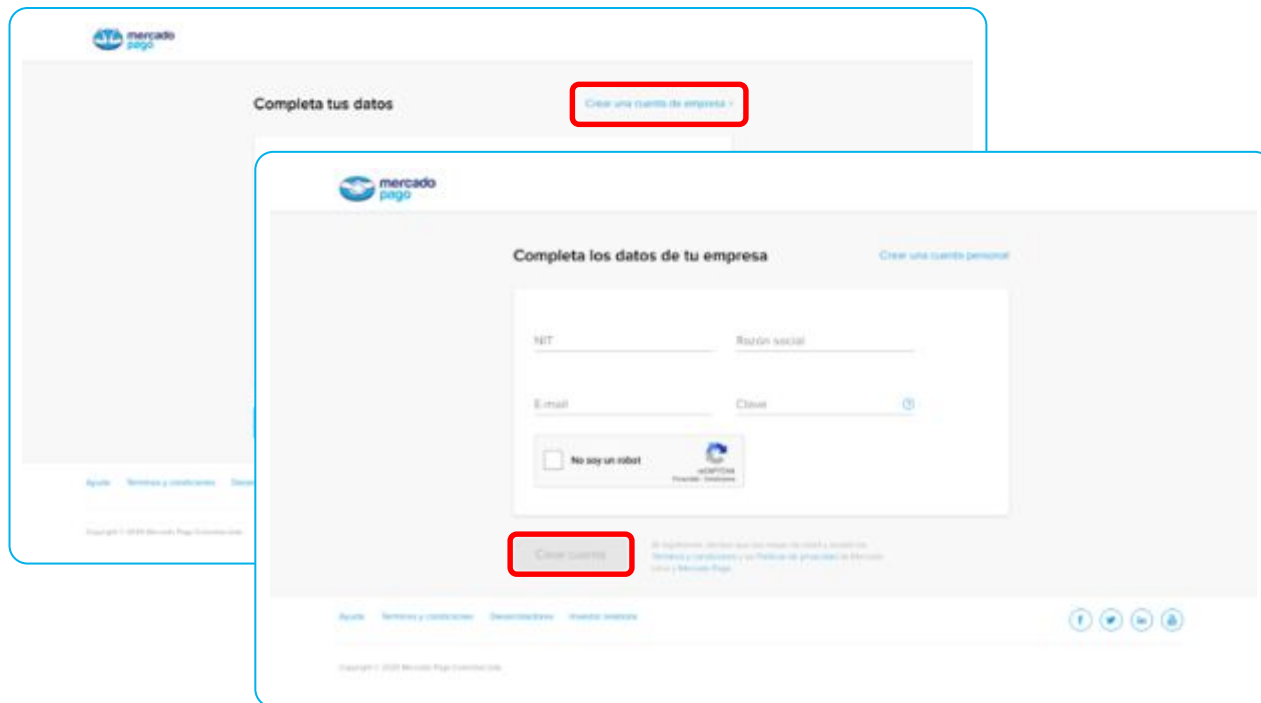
mercado pago

Completa tus datos

Crear una cuenta de empresa >

Ayuda Términos y condiciones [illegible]

Copyright © 2020 Mercado Pago Colombia Ltda.

mercado pago

Completa los datos de tu empresa

Crear una cuenta personal

NIT

Razón social

E-mail

Clave

No soy un robot

reCAPTCHA
Privacidad - Condiciones

Crear cuenta

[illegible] Términos y condiciones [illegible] Política de privacidad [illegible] Mercado Pago

Ayuda Términos y condiciones Desarrolladores Inversor relations

Copyright © 2020 Mercado Pago Colombia Ltda.